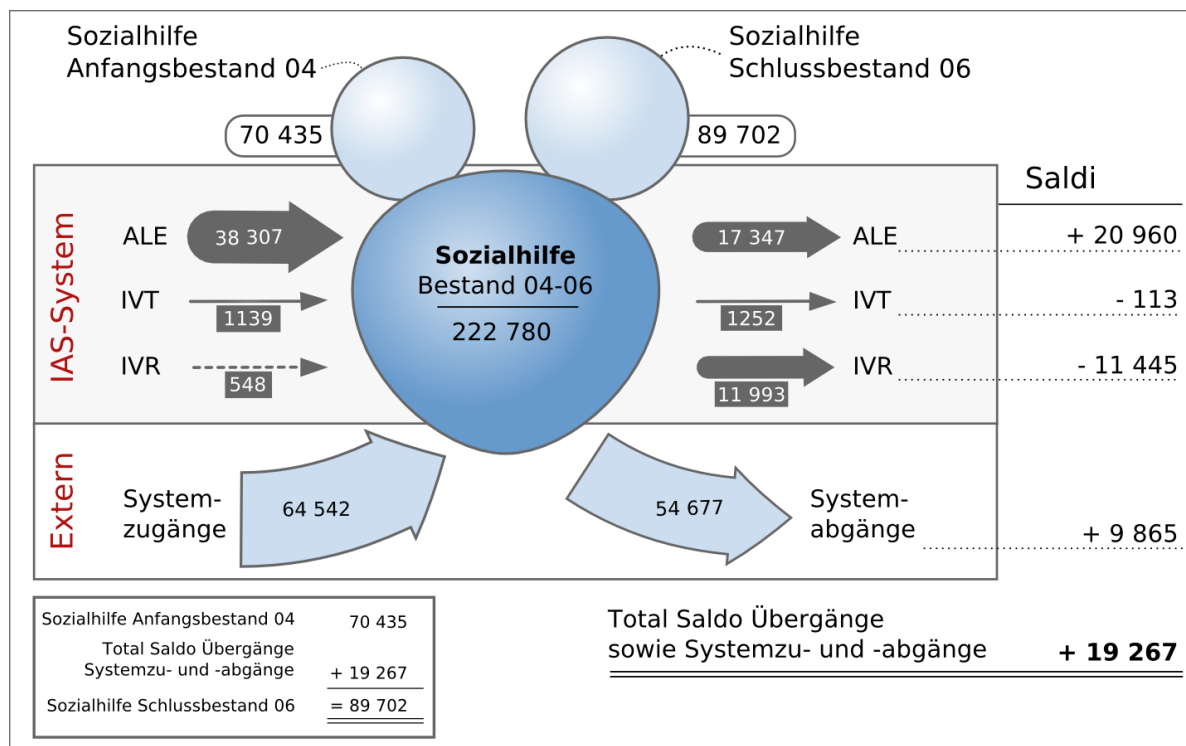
Sozialhilfe
Anfangsbestand 04

70 435

Sozialhilfe
Schlussbestand 06

89 702

Saldi

IAS-System

ALE
38 307

IVT
1139

IVR
548

**Sozialhilfe**
Bestand 04-06
222 780

17 347
ALE
+ 20 960

1252
IVT
- 113

11 993
IVR
- 11 445

Extern

System-
zugänge
64 542

54 677
System-
abgänge
+ 9 865

| Sozialhilfe Anfangsbestand 04 | 70 435 |
|---|---|
| Total Saldo Übergänge Systemzu- und -abgänge | + 19 267 |
| Sozialhilfe Schlussbestand 06 | = 89 702 |

Total Saldo Übergänge
sowie Systemzu- und -abgänge
**+ 19 267**